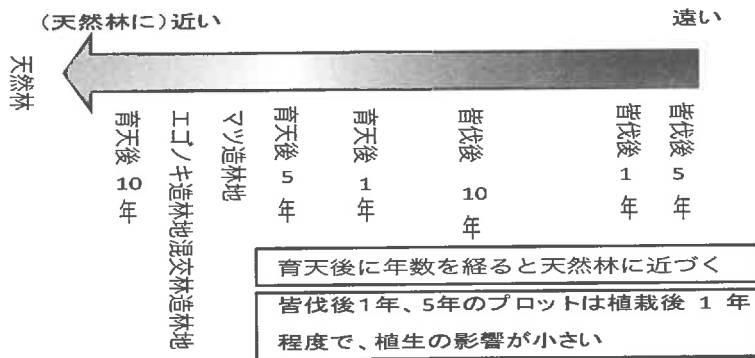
(天然林に)近い

遠い

天然林

育天後10年

エゾノキ造林地混交林造林地

マツ造林地

育天後5年

育天後1年

皆伐後10年

皆伐後1年

皆伐後5年

育天後に年数を経ると天然林に近づく

皆伐後1年、5年のプロットは植栽後 1 年程度で、植生の影響が小さい